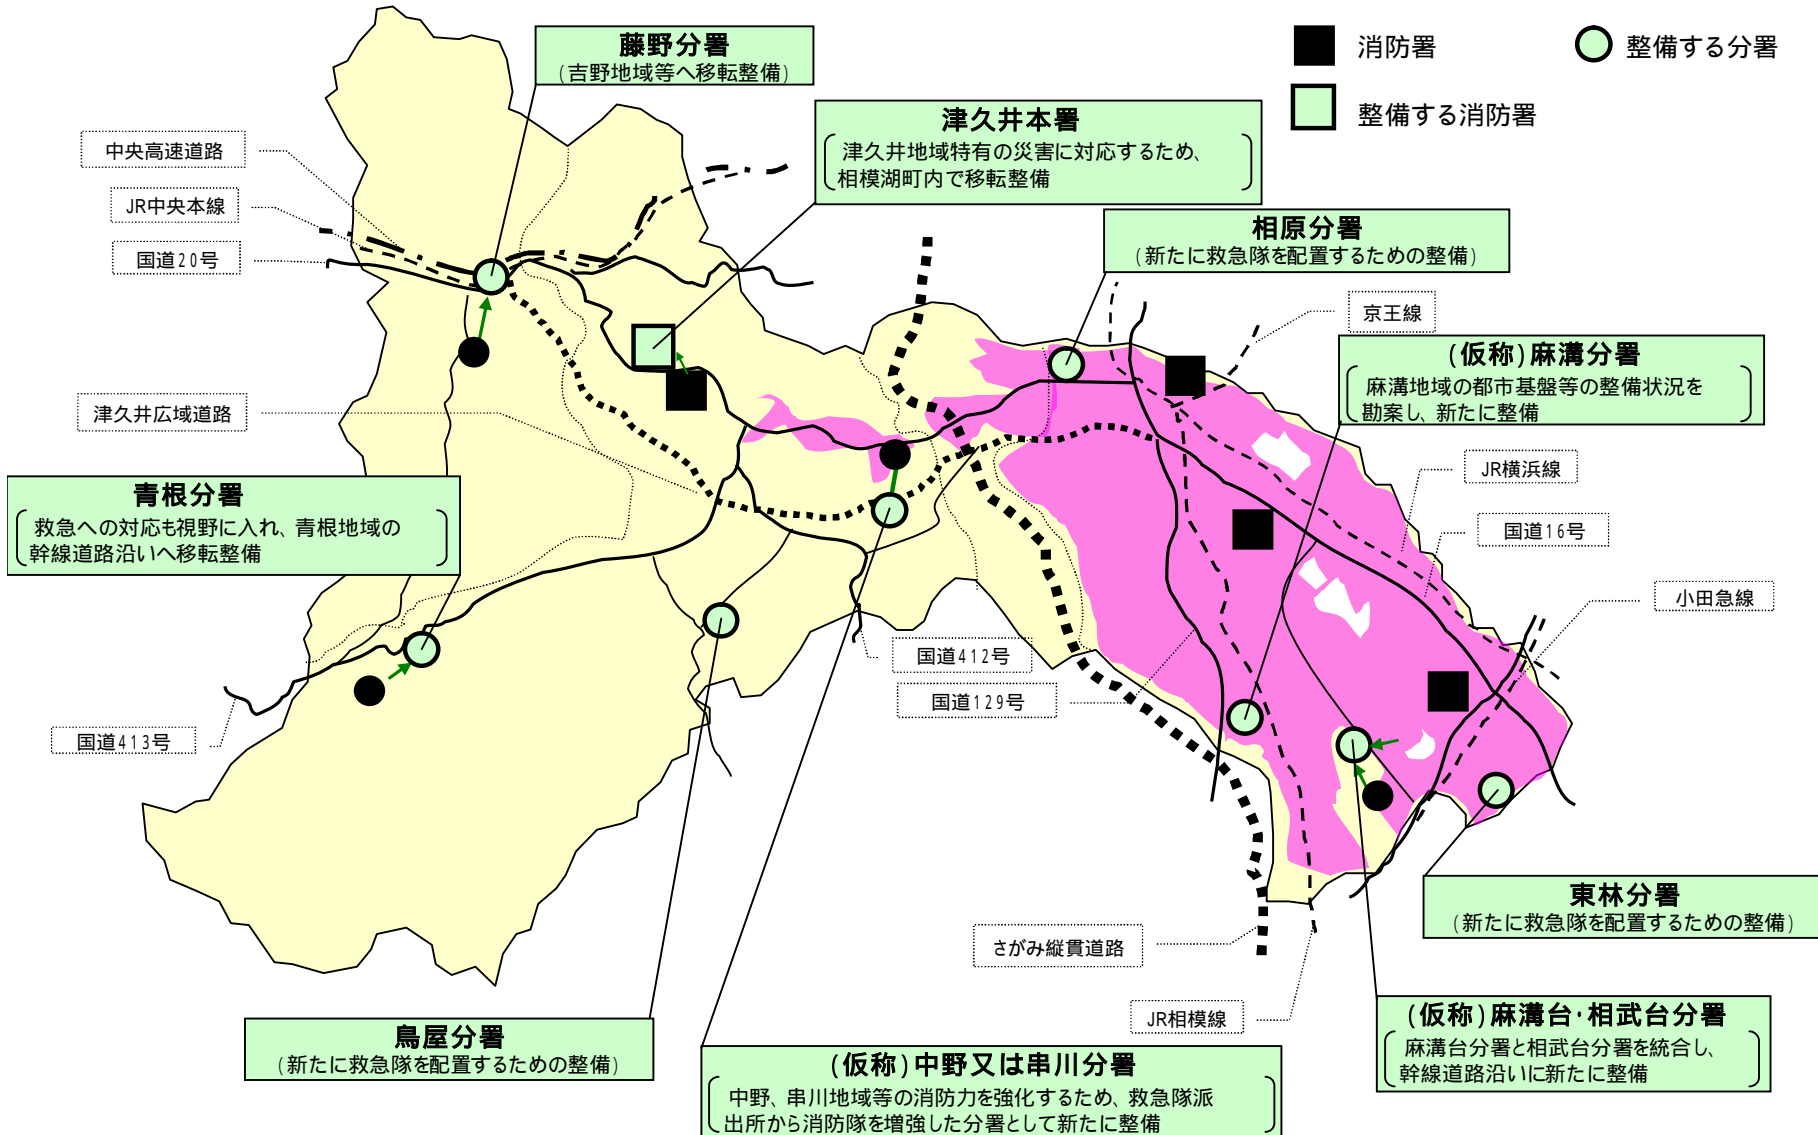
消防署

整備する分署

整備する消防署

藤野分署
(吉野地域等へ移転整備)

津久井本署
(津久井地域特有の災害に対応するため、相模湖町内で移転整備)

相原分署
(新たに救急隊を配置するための整備)

中央高速道路

JR中央本線

国道20号

京王線

(仮称)麻溝分署
(麻溝地域の都市基盤等の整備状況を勘案し、新たに整備)

津久井広域道路

JR横浜線

青根分署
(救急への対応も視野に入れ、青根地域の幹線道路沿いへ移転整備)

国道16号

小田急線

国道412号

国道129号

国道413号

東林分署
(新たに救急隊を配置するための整備)

さがみ縦貫道路

JR相模線

(仮称)麻溝台・相武台分署
(麻溝台分署と相武台分署を統合し、幹線道路沿いに新たに整備)

鳥屋分署
(新たに救急隊を配置するための整備)

(仮称)中野又は串川分署
(中野、串川地域等の消防力を強化するため、救急隊派出所から消防隊を増強した分署として新たに整備)